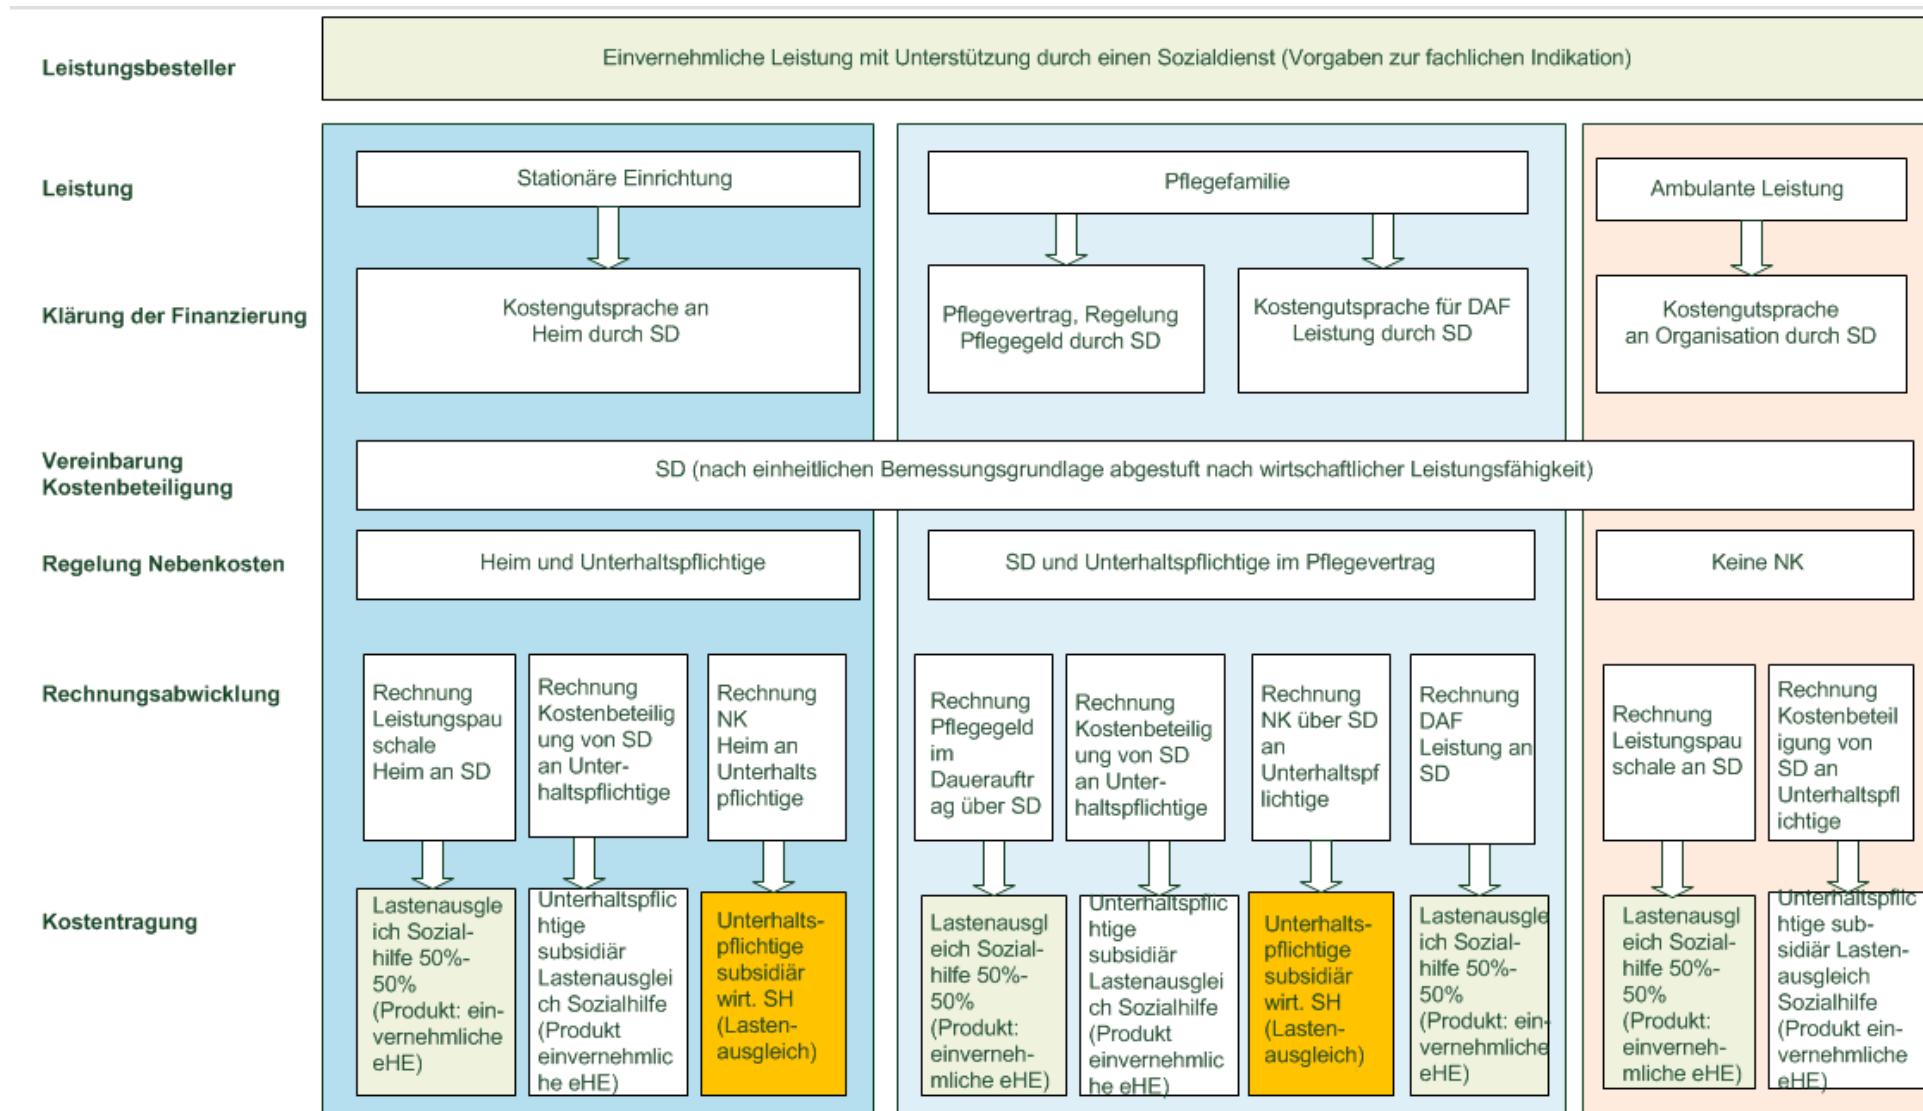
Leistungsbesteller

Einvernehmliche Leistung mit Unterstützung durch einen Sozialdienst (Vorgaben zur fachlichen Indikation)

Leistung

Stationäre Einrichtung

Pflegefamilie

Ambulante Leistung

Klärung der Finanzierung

Kostengutsprache an Heim durch SD

Pflegevertrag, Regelung Pflegegeld durch SD

Kostengutsprache für DAF Leistung durch SD

Kostengutsprache an Organisation durch SD

Vereinbarung Kostenbeteiligung

SD (nach einheitlichen Bemessungsgrundlage abgestuft nach wirtschaftlicher Leistungsfähigkeit)

Regelung Nebenkosten

Heim und Unterhaltspflichtige

SD und Unterhaltspflichtige im Pflegevertrag

Keine NK

Rechnungsabwicklung

Rechnung Leistungspauschale Heim an SD

Rechnung Kostenbeteiligung von SD an Unterhaltspflichtige

Rechnung NK Heim an Unterhaltspflichtige

Rechnung Pflegegeld im Dauerauftrag über SD

Rechnung Kostenbeteiligung von SD an Unterhaltspflichtige

Rechnung NK über SD an Unterhaltspflichtige

Rechnung DAF Leistung an SD

Rechnung Leistungspauschale an SD

Rechnung Kostenbeteiligung von SD an Unterhaltspflichtige

Kostentragung

Lastenausgleich Sozialhilfe 50%-50% (Produkt: einvernehmliche eHE)

Unterhaltspflichtige subsidiär Lastenausgleich Sozialhilfe (Produkt einvernehmliche eHE)

Unterhaltspflichtige subsidiär wirt. SH (Lastenausgleich)

Lastenausgleich Sozialhilfe 50%-50% (Produkt: einvernehmliche eHE)

Unterhaltspflichtige subsidiär Lastenausgleich Sozialhilfe (Produkt einvernehmliche eHE)

Unterhaltspflichtige subsidiär wirt. SH (Lastenausgleich)

Lastenausgleich Sozialhilfe 50%-50% (Produkt: einvernehmliche eHE)

Lastenausgleich Sozialhilfe 50%-50% (Produkt: einvernehmliche eHE)

Unterhaltspflichtige subsidiär Lastenausgleich Sozialhilfe (Produkt einvernehmliche eHE)